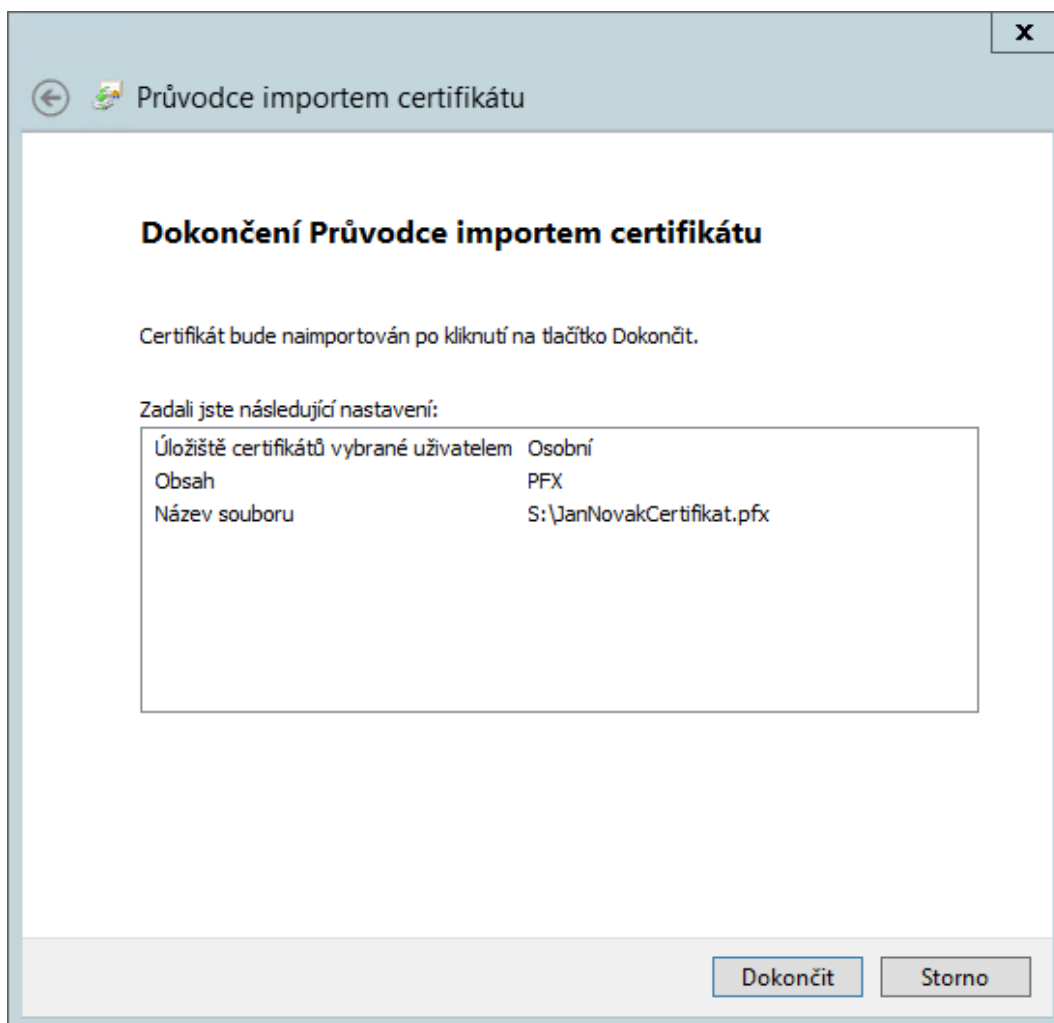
x

Průvodce importem certifikátu

Dokončení Průvodce importem certifikátu

Certifikát bude naimportován po kliknutí na tlačítko Dokončit.

Zadali jste následující nastavení:

| | |
|---|---|
| Úložiště certifikátů vybrané uživatelem | Osobní |
| Obsah | PFX |
| Název souboru | S:\JanNovakCertifikat.pfx |

Dokončit Storno